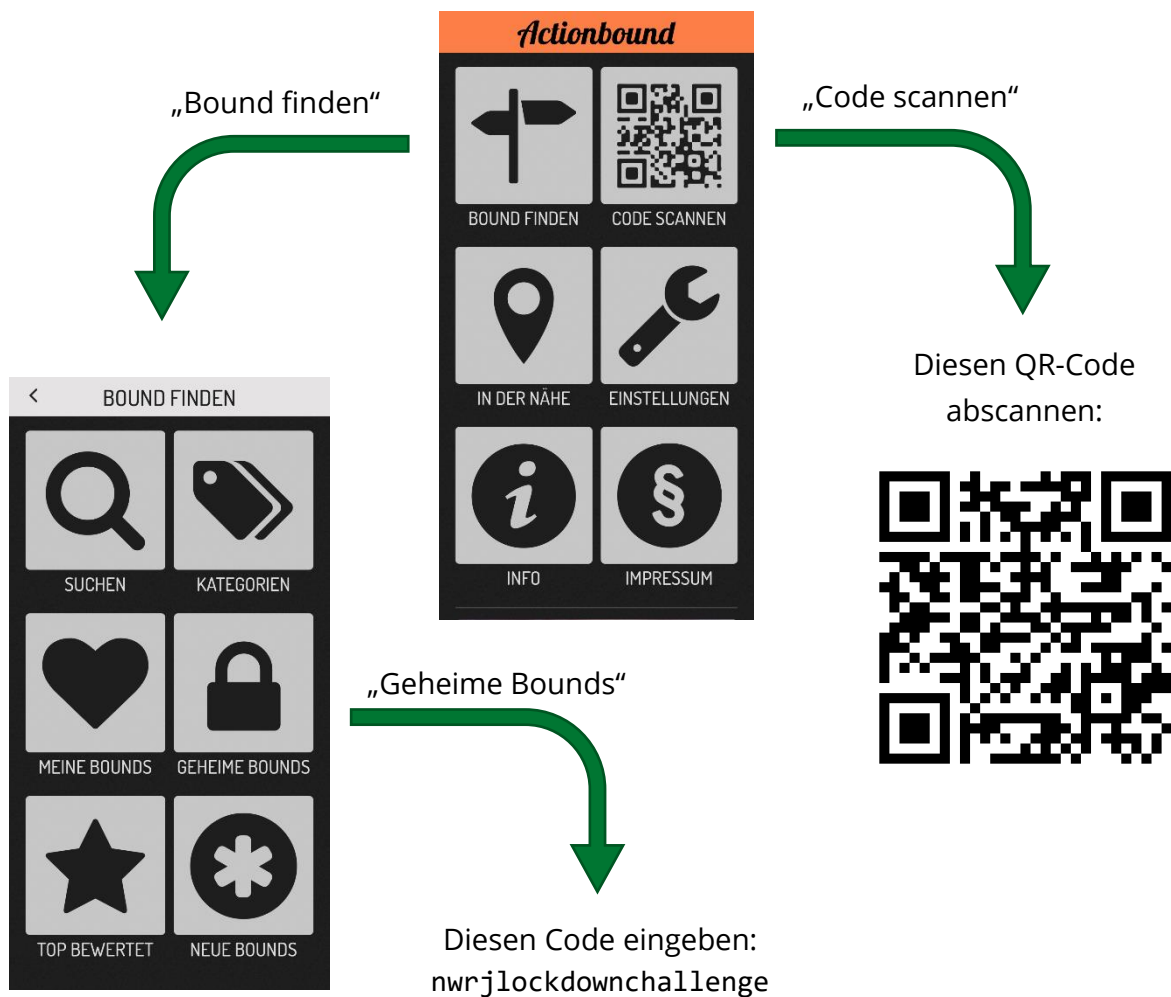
Actionbound

„Bound finden“

BOUND FINDEN

CODE SCANNEN

IN DER NÄHE

EINSTELLUNGEN

INFO

IMPRESSUM

„Code scannen“

Diesen QR-Code abscannen:

<
BOUND FINDEN

SUCHEN

KATEGORIEN

MEINE BOUNDS

GEHEIME BOUNDS

TOP BEWERTET

NEUE BOUNDS

„Geheime Bounds“

Diesen Code eingeben:
nwrjlockdownchallenge